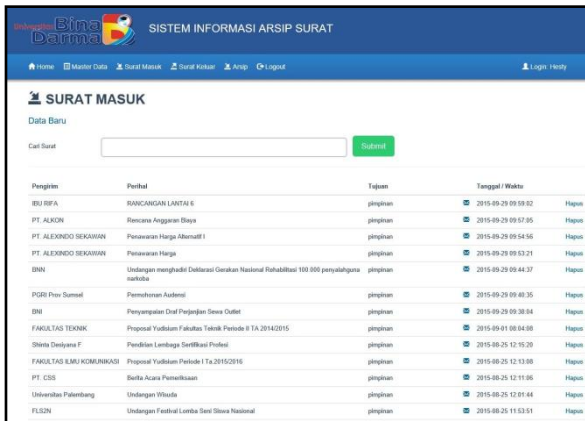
Universitas Bina Darma

SISTEM INFORMASI ARSIP SURAT

Home Master Data Surat Masuk Surat Keluar Arsip Logout

Login: Hesty

SURAT MASUK

Data Baru

Cari Surat

Submit

| Pengirim | Perihal | Tujuan | Tanggal / Waktu | |
|---|---|---|---|---|
| IBU RIFA | RANCANGAN LANTAI 6 | pimpinan | 2015-09-29 09:59:02 | Hapus |
| PT. ALKON | Rencana Anggaran Biaya | pimpinan | 2015-09-29 09:57:05 | Hapus |
| PT. ALEXINDO SEKAWAN | Penawaran Harga Alternatif I | pimpinan | 2015-09-29 09:54:56 | Hapus |
| PT. ALEXINDO SEKAWAN | Penawaran Harga | pimpinan | 2015-09-29 09:53:21 | Hapus |
| BNN | Undangan menghadiri Deklarasi Gerakan Nasional Rehabilitasi 100.000 penyalahguna narkoba | pimpinan | 2015-09-29 09:44:37 | Hapus |
| PGRI Prov Sumsel | Permohonan Audensi | pimpinan | 2015-09-29 09:40:35 | Hapus |
| BNI | Penyampaian Draf Perjanjian Sewa Outlet | pimpinan | 2015-09-29 09:38:04 | Hapus |
| FAKULTAS TEKNIK | Proposal Yudisium Fakultas Teknik Periode II TA 2014/2015 | pimpinan | 2015-09-01 08:04:08 | Hapus |
| Shinta Desiyana F | Pendirian Lembaga Sertifikasi Profesi | pimpinan | 2015-08-25 12:15:20 | Hapus |
| FAKULTAS ILMU KOMUNIKASI | Proposal Yudisium Periode I Ta.2015/2016 | pimpinan | 2015-08-25 12:13:08 | Hapus |
| PT. CSS | Berita Acara Pemeriksaan | pimpinan | 2015-08-25 12:11:06 | Hapus |
| Universitas Palembang | Undangan Wisuda | pimpinan | 2015-08-25 12:01:44 | Hapus |
| FLS2N | Undangan Festival Lomba Seni Siswa Nasional | pimpinan | 2015-08-25 11:53:51 | Hapus |